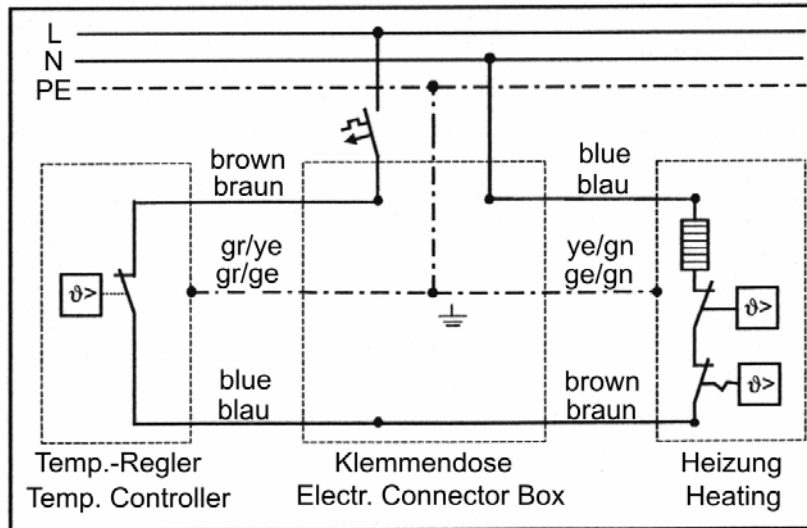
L
N
PE

brown
braun

blue
blau

gr/ye
gr/ge

ye/gn
ge/gn

$\vartheta>$

$\vartheta>$

$\vartheta>$

blue
blau

brown
braun

Temp.-Regler
Temp. Controller

Klemmendose
Electr. Connector Box

Heizung
Heating